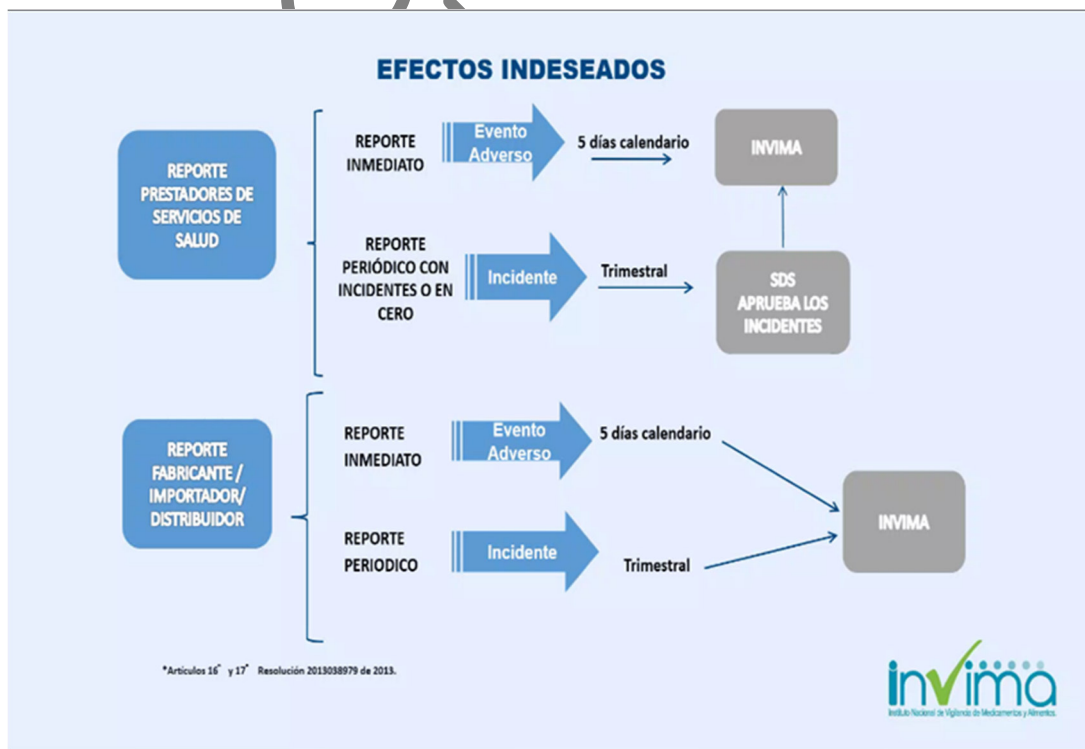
EFECTOS INDESEADOS

REPORTE PRESTADORES DE SERVICIOS DE SALUD

REPORTE INMEDIATO

Evento Adverso

5 días calendario

INVIMA

REPORTE PERIÓDICO CON INCIDENTES O EN CERO

Incidente

Trimestral

SDS APRUEBA LOS INCIDENTES

REPORTE FABRICANTE / IMPORTADOR/ DISTRIBUIDOR

REPORTE INMEDIATO

Evento Adverso

5 días calendario

REPORTE PERIODICO

Incidente

Trimestral

INVIMA

*Artículos 16° y 17° Resolución 2013038979 de 2013.

invima
Instituto Nacional de Vigilancia de Medicamentos y Alimentos